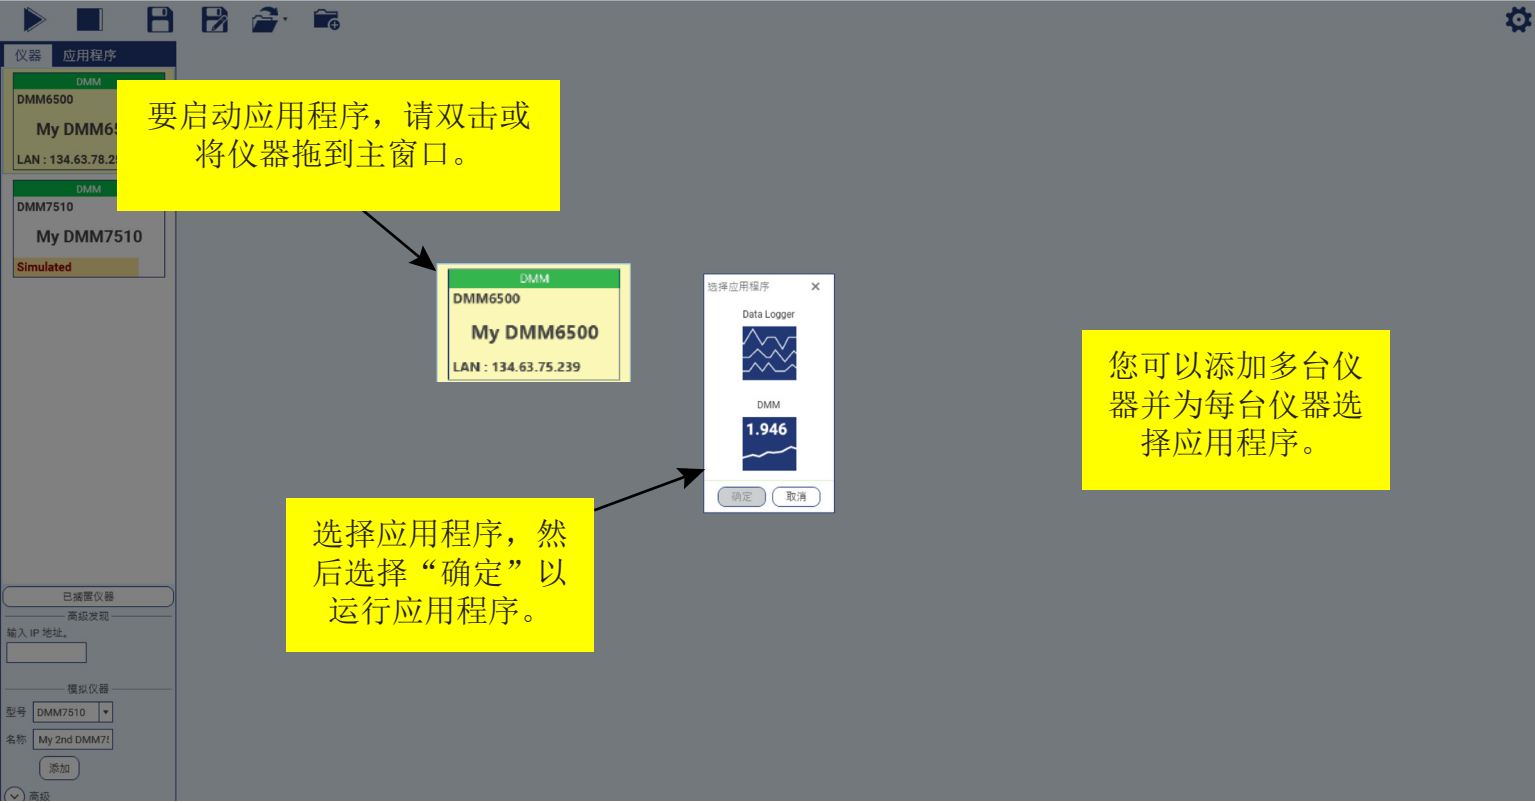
仪器 应用程序

DMM
DMM6500
My DMM65
LAN : 134.63.78.2

要启动应用程序，请双击或将仪器拖到主窗口。

DMM
DMM7510
My DMM7510
Simulated

DMM
DMM6500
My DMM6500
LAN : 134.63.75.239

选择应用程序 ×
Data Logger
DMM
1.946
确定 取消

您可以添加多台仪器并为每台仪器选择应用程序。

选择应用程序，然后选择“确定”以运行应用程序。

已捕获仪器
高级发现
输入 IP 地址。
模拟仪器
型号 DMM7510
名称 My 2nd DMM7!
添加
高级